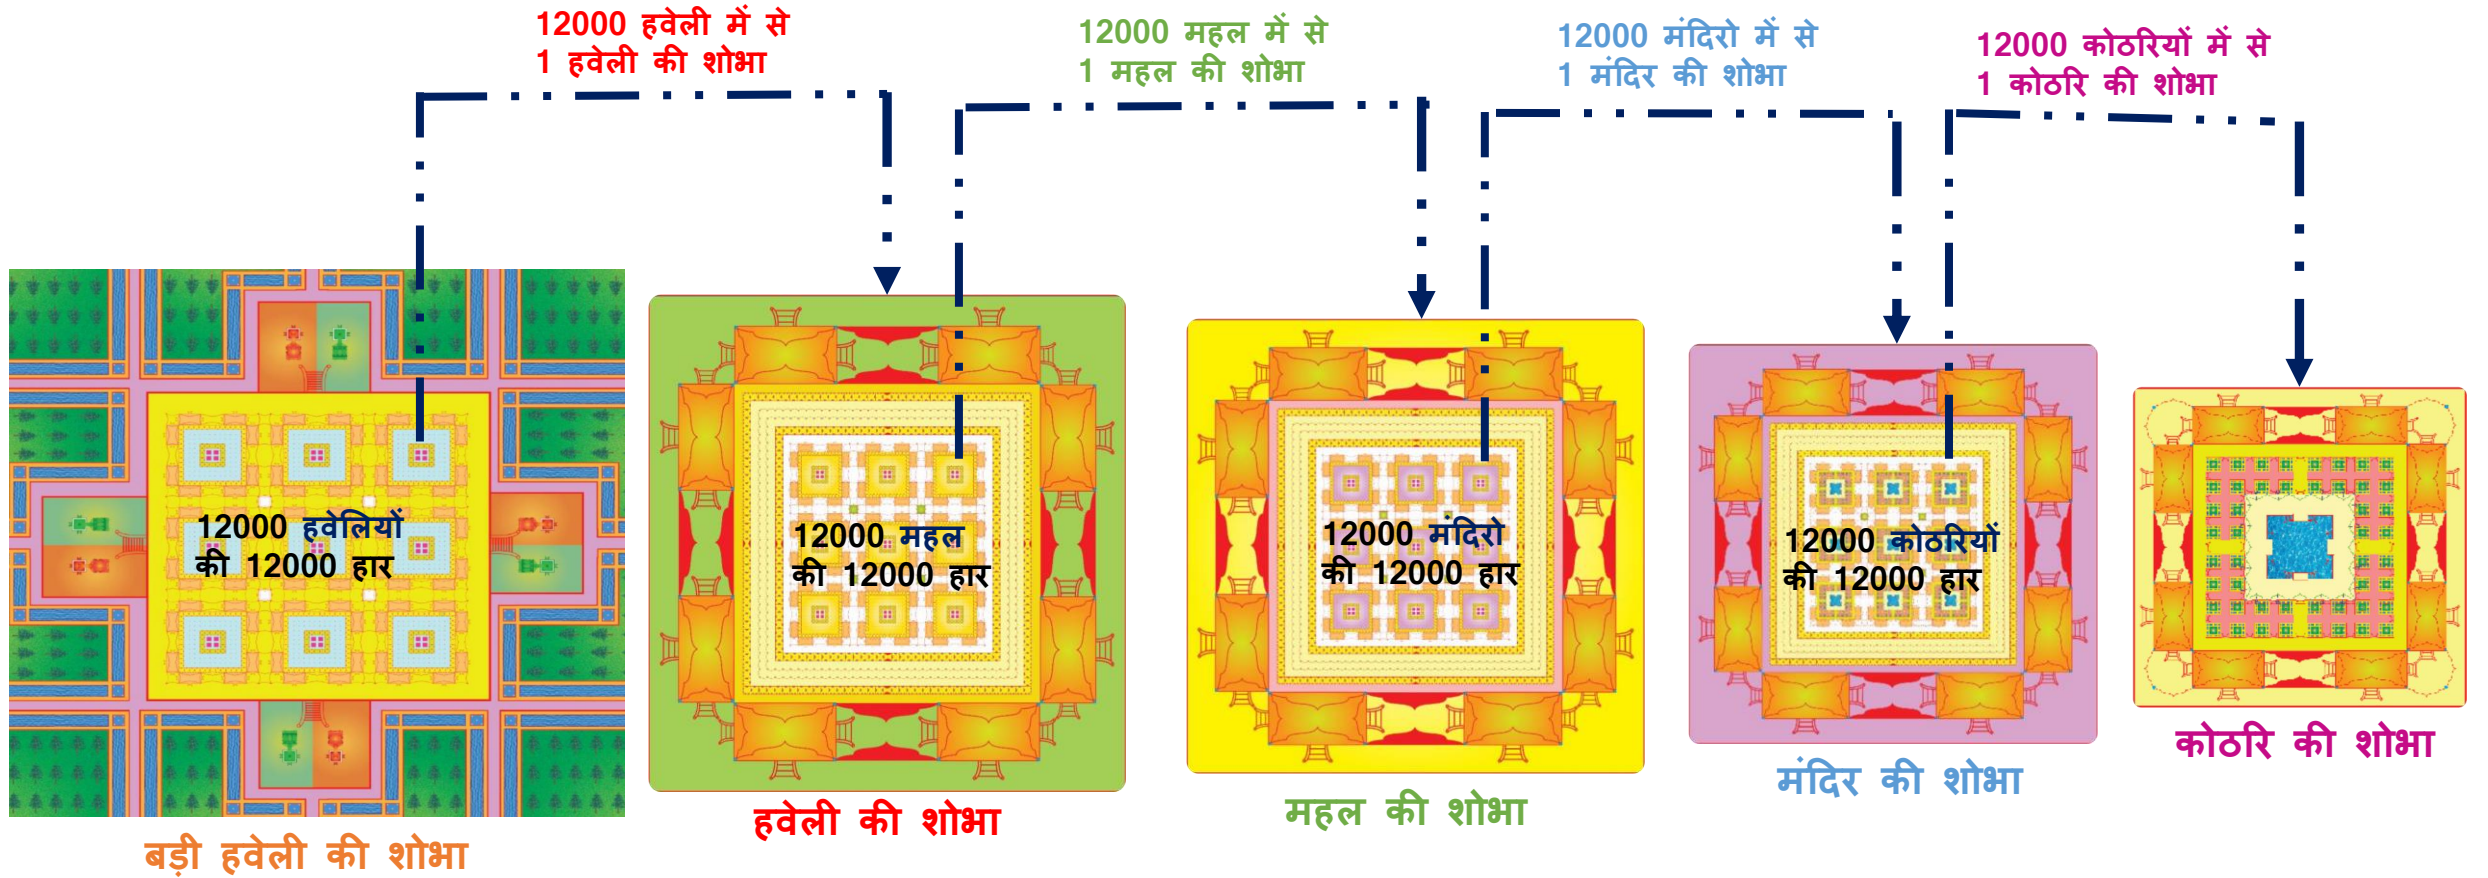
12000 हवेली में से
1 हवेली की शोभा

12000 महल में से
1 महल की शोभा

12000 मंदिरो में से
1 मंदिर की शोभा

12000 कोठरियों में से
1 कोठरि की शोभा

12000 हवेलियों की 12000 हार

बड़ी हवेली की शोभा

12000 महल की 12000 हार

हवेली की शोभा

12000 मंदिरो की 12000 हार

महल की शोभा

12000 कोठरियों की 12000 हार

मंदिर की शोभा

कोठरि की शोभा